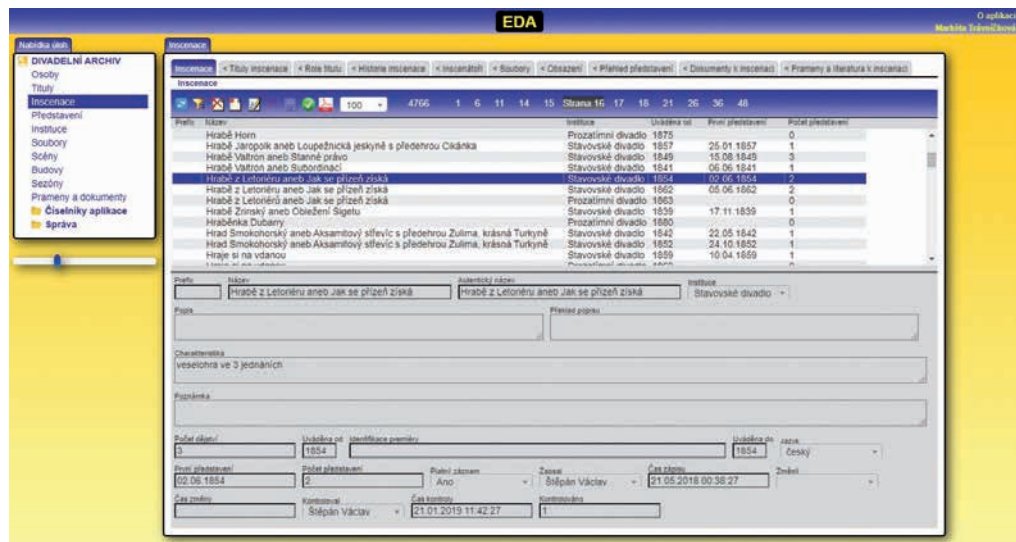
EDA

O aplikaci
Markéta Trávníčková

Nabídka úloh

DIVADELNÍ ARCHIV
Osoby
Tituly
Inscenace
Představení
Instituce
Soubory
Scény
Budovy
Sezóny
Prameny a dokumenty
Číselníky aplikace
Správa

Inscenace

Inscenace | < Tituly inscenace | < Role titulu | < Historie inscenace | < Inscenátoři | < Soubory | < Obsazení | < Přehled představení | < Dokumenty k inscenaci | < Prameny a literatura k inscenaci

Inscenace

100 | 4766 | 1 | 6 | 11 | 14 | 15 | Strana 16 | 17 | 18 | 21 | 26 | 36 | 48

| Prefix | Název | Instituce | Uvádění od | První představení | Počet představení |
|---|---|---|---|---|---|
| | Hrabě Horn | Prozatímní divadlo | 1875 | | 0 |
| | Hrabě Jaropolk aneb Loupežnická jeskyně s předehrou Cikánka | Stavovské divadlo | 1857 | 25.01.1857 | 1 |
| | Hrabě Valtron aneb Stanné právo | Stavovské divadlo | 1849 | 15.08.1849 | 3 |
| | Hrabě Valtron aneb Subordinací | Stavovské divadlo | 1841 | 06.06.1841 | 1 |
| | Hrabě z Letoriéru aneb Jak se přízeň získá | Stavovské divadlo | 1854 | 02.06.1854 | 2 |
| | Hrabě z Letoriéru aneb Jak se přízeň získá | Stavovské divadlo | 1862 | 05.06.1862 | 2 |
| | Hrabě z Letoriérů aneb Jak se přízeň získá | Prozatímní divadlo | 1863 | | 0 |
| | Hrabě Zrinský aneb Obležení Sigetu | Stavovské divadlo | 1839 | 17.11.1839 | 1 |
| | Hraběnka Dubarry | Prozatímní divadlo | 1880 | | 0 |
| | Hrad Smokohorský aneb Aksamitový střevíc s předehrou Zulima, krásná Turkyně | Stavovské divadlo | 1842 | 22.05.1842 | 1 |
| | Hrad Smokohorský aneb Aksamitový střevíc s předehrou Zulima, krásná Turkyně | Stavovské divadlo | 1852 | 24.10.1852 | 1 |
| | Hraje si na vdanou | Stavovské divadlo | 1859 | 10.04.1859 | 1 |

Prefix
Název
Hrabě z Letoriéru aneb Jak se přízeň získá
Autentický název
Hrabě z Letoriéru aneb Jak se přízeň získá
Instituce
Stavovské divadlo

Popis
Přehled popisu

Charakteristika
veselohra ve 3 jednáních

Poznámka

Počet dějství
3
Uváděna od
1854
Identifikace premiéry
Uváděna do
1854
Jazyk
český

První představení
02.06.1854
Počet představení
2
Platný záznam
Ano
Zapsal
Štěpán Václav
Čas zápisu
21.05.2018 00:38:27
Změnil

Čas změny
Kontroloval
Štěpán Václav
Čas kontroly
21.01.2019 11:42:27
Kontrolováno
1